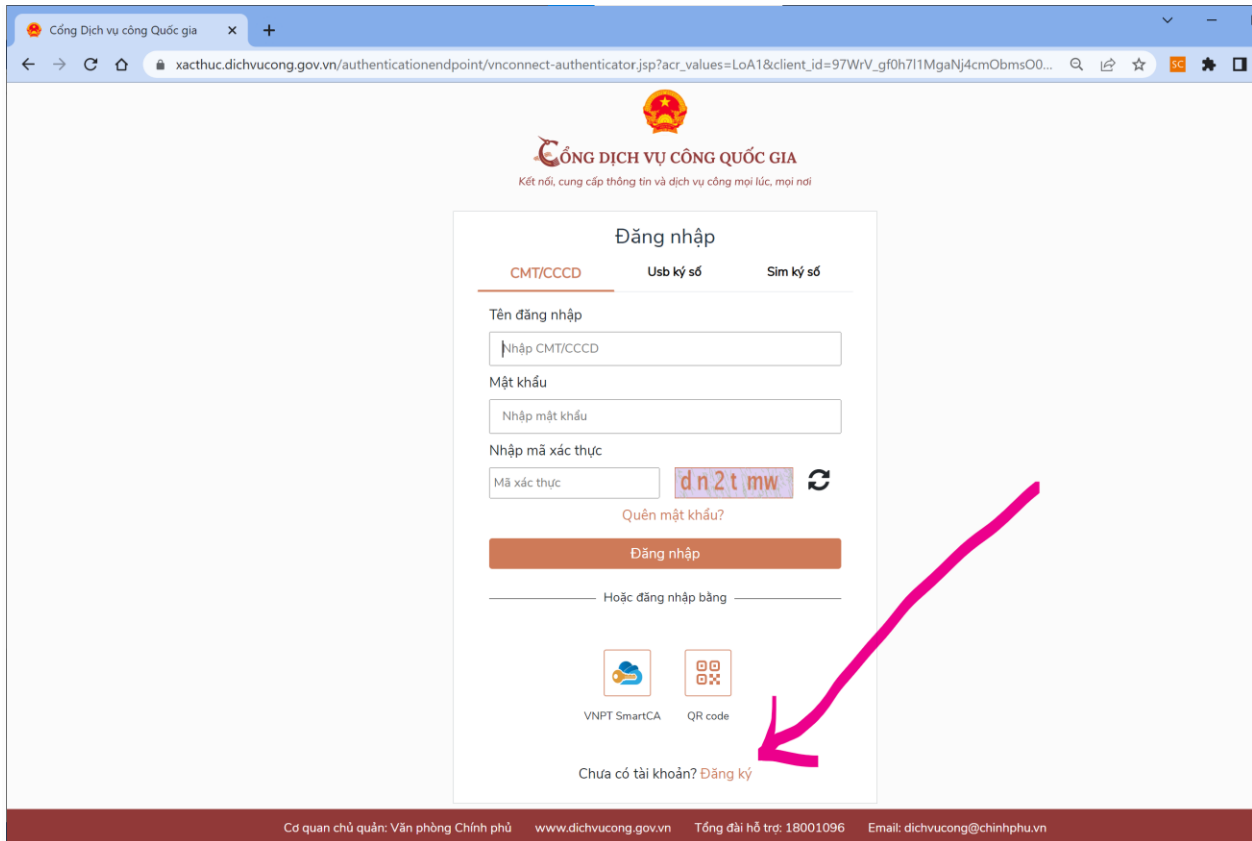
Cổng Dịch vụ công Quốc gia ×
+
xacthuc.dichvucong.gov.vn/authenticationendpoint/vnconnect-authenticator.jsp?acr_values=LoA1&client_id=97WrV_gf0h7l1MgaNj4cmObmsO0...

CỔNG DỊCH VỤ CÔNG QUỐC GIA
Kết nối, cung cấp thông tin và dịch vụ công mọi lúc, mọi nơi

Đăng nhập
CMT/CCCD
Usb ký số
Sim ký số

Tên đăng nhập
Nhập CMT/CCCD
Mật khẩu
Nhập mật khẩu
Nhập mã xác thực
Mã xác thực
dn2tmw
Quên mật khẩu?
Đăng nhập
Hoặc đăng nhập bằng
VNPT SmartCA
QR code
Chưa có tài khoản? Đăng ký

Cơ quan chủ quản: Văn phòng Chính phủ www.dichvucong.gov.vn Tổng đài hỗ trợ: 18001096 Email: dichvucong@chinhphu.vn